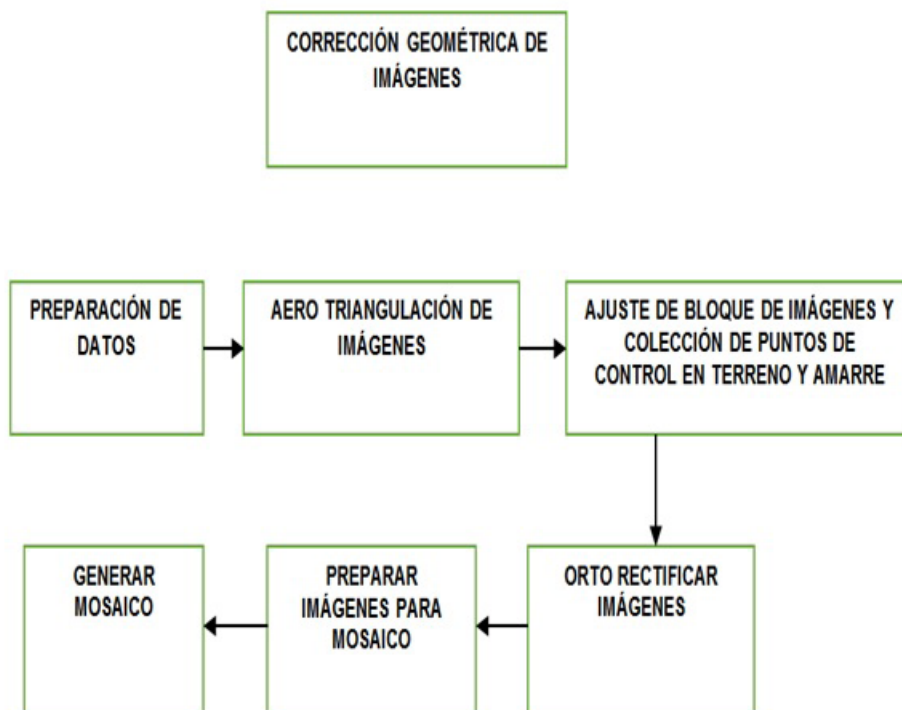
CORRECCIÓN GEOMÉTRICA DE IMÁGENES

PREPARACIÓN DE DATOS

AERO TRIANGULACIÓN DE IMÁGENES

AJUSTE DE BLOQUE DE IMÁGENES Y COLECCIÓN DE PUNTOS DE CONTROL EN TERRENO Y AMARRE

ORTO RECTIFICAR IMÁGENES

PREPARAR IMÁGENES PARA MOSAICO

GENERAR MOSAICO